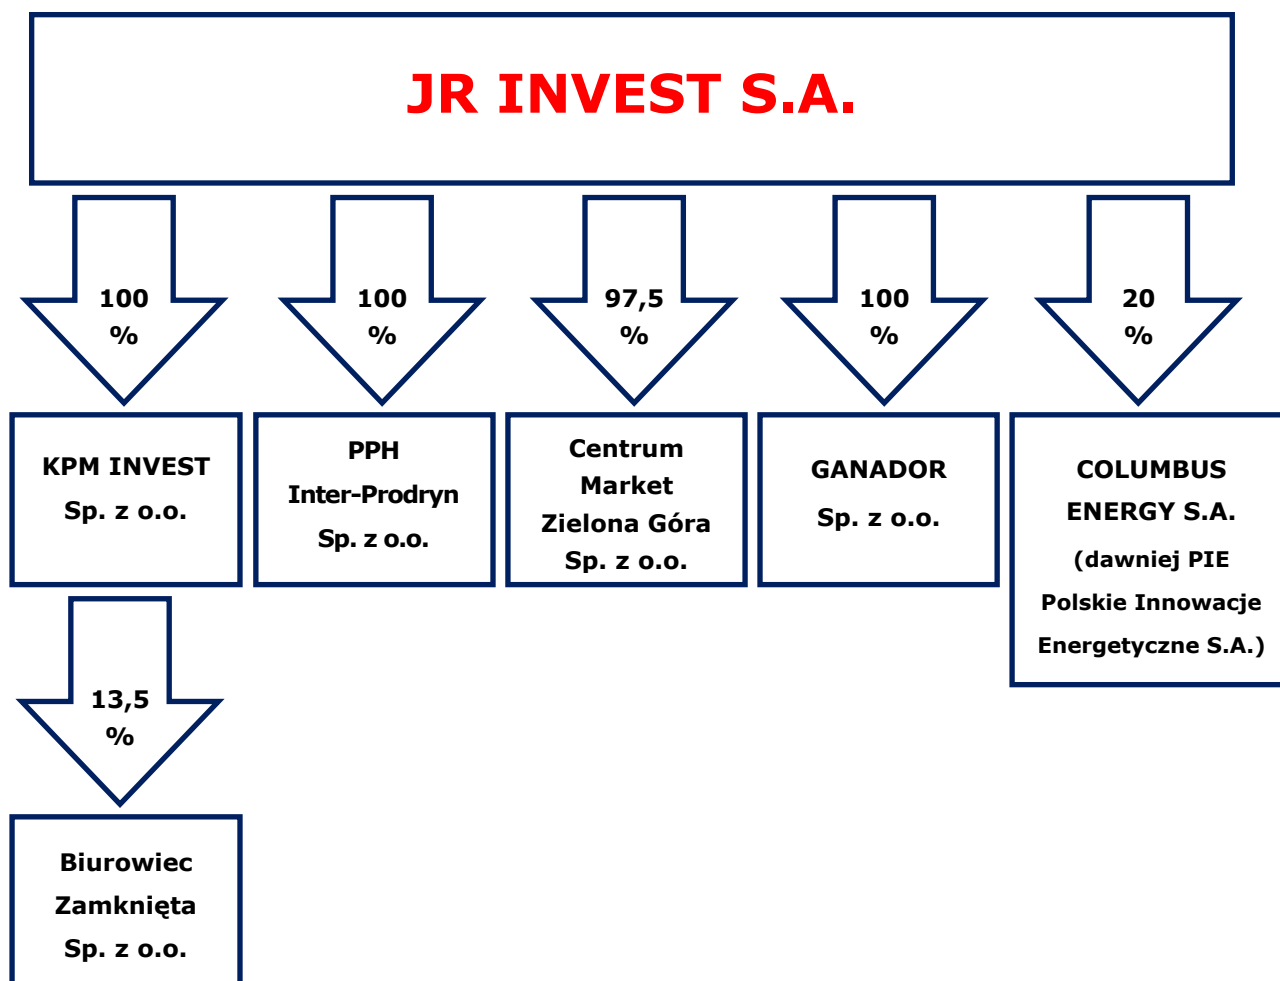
JR INVEST S.A.

100 %

100 %

97,5 %

100 %

20 %

KPM INVEST Sp. z o.o.

PPH Inter-Prodryn Sp. z o.o.

Centrum Market Zielona Góra Sp. z o.o.

GANADOR Sp. z o.o.

COLUMBUS ENERGY S.A. (dawniej PIE Polskie Innowacje Energetyczne S.A.)

13,5 %

Biurowiec Zamknięta Sp. z o.o.